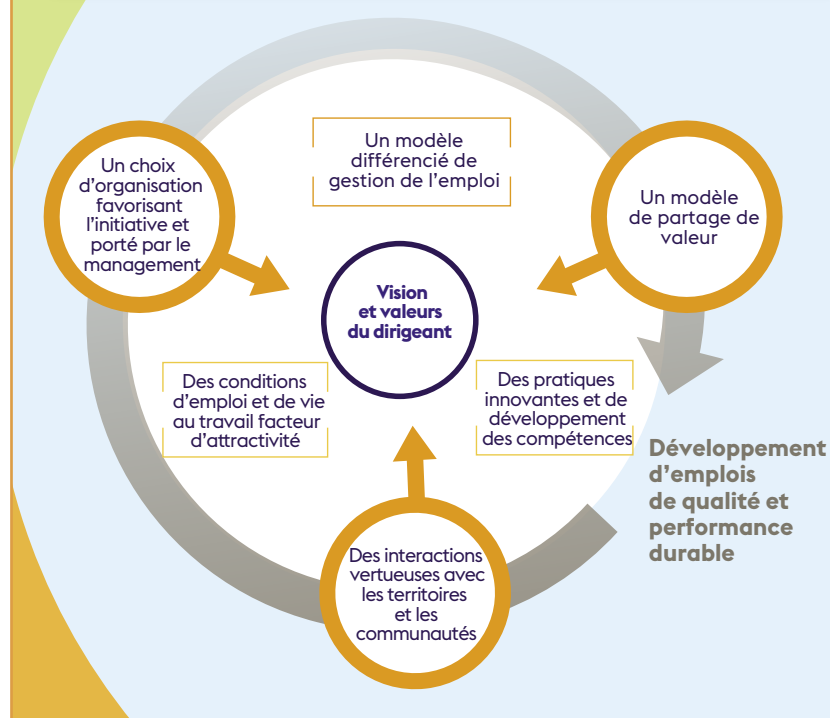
Un modèle différencié de gestion de l'emploi

Un choix d'organisation favorisant l'initiative et porté par le management

Un modèle de partage de valeur

Vision et valeurs du dirigeant

Des conditions d'emploi et de vie au travail facteur d'attractivité

Des pratiques innovantes et de développement des compétences

Des interactions vertueuses avec les territoires et les communautés

Développement d'emplois de qualité et performance durable